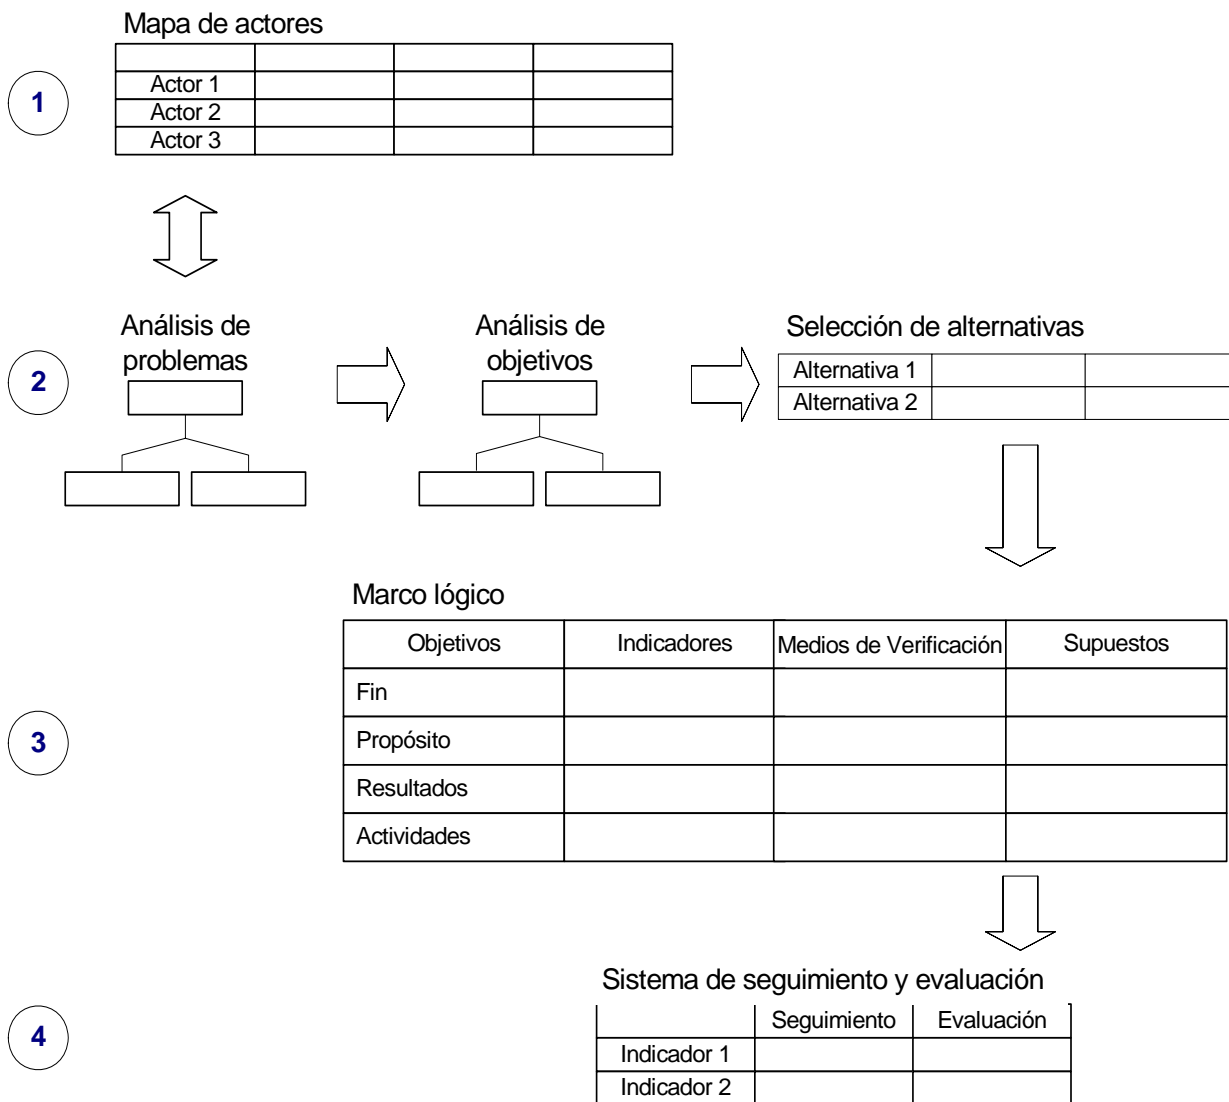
Mapa de actores

1

| | | | |
|---|---|---|---|
| Actor 1 | | | |
| Actor 2 | | | |
| Actor 3 | | | |

2

Análisis de problemas

Análisis de objetivos

Selección de alternativas

| | | |
|---|---|---|
| Alternativa 1 | | |
| Alternativa 2 | | |

Marco lógico

3

| Objetivos | Indicadores | Medios de Verificación | Supuestos |
|---|---|---|---|
| Fin | | | |
| Propósito | | | |
| Resultados | | | |
| Actividades | | | |

Sistema de seguimiento y evaluación

4

| | Seguimiento | Evaluación |
|---|---|---|
| Indicador 1 | | |
| Indicador 2 | | |